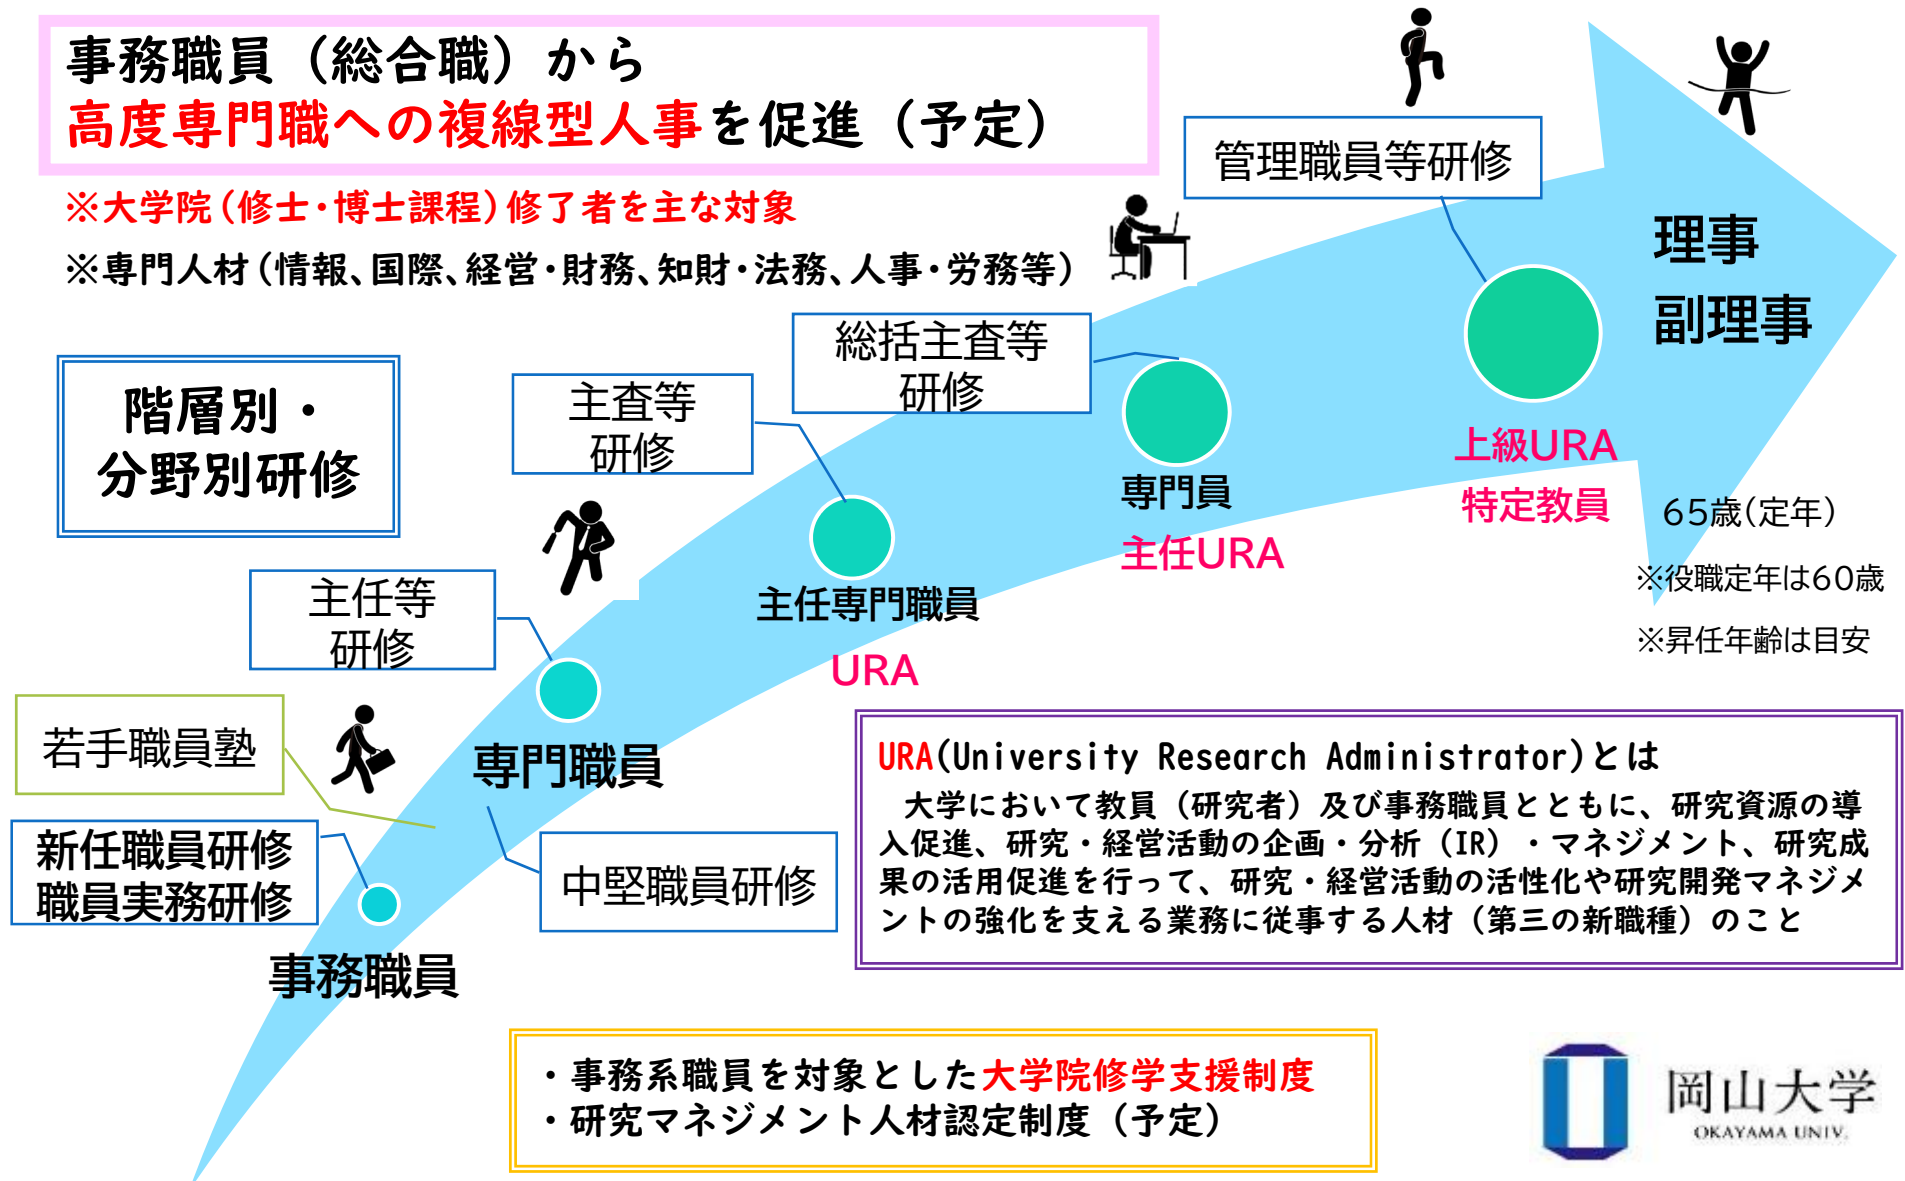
事務職員（総合職）から
高度専門職への複線型人事を促進（予定）

※大学院（修士・博士課程）修了者を主な対象

※専門人材（情報、国際、経営・財務、知財・法務、人事・労務等）

管理職員等研修

理事
副理事

階層別・
分野別研修

主査等
研修

総括主査等
研修

専門員
主任URA

上級URA
特定教員

65歳（定年）

※役職定年は60歳

※昇任年齢は目安

主任等
研修

主任専門職員
URA

若手職員塾

専門職員

新任職員研修
職員実務研修

中堅職員研修

事務職員

URA(University Research Administrator)とは
大学において教員（研究者）及び事務職員とともに、研究資源の導入促進、研究・経営活動の企画・分析（IR）・マネジメント、研究成果の活用促進を行って、研究・経営活動の活性化や研究開発マネジメントの強化を支える業務に従事する人材（第三の新職種）のこと

・事務系職員を対象とした大学院修学支援制度
・研究マネジメント人材認定制度（予定）

岡山大学
OKAYAMA UNIV.